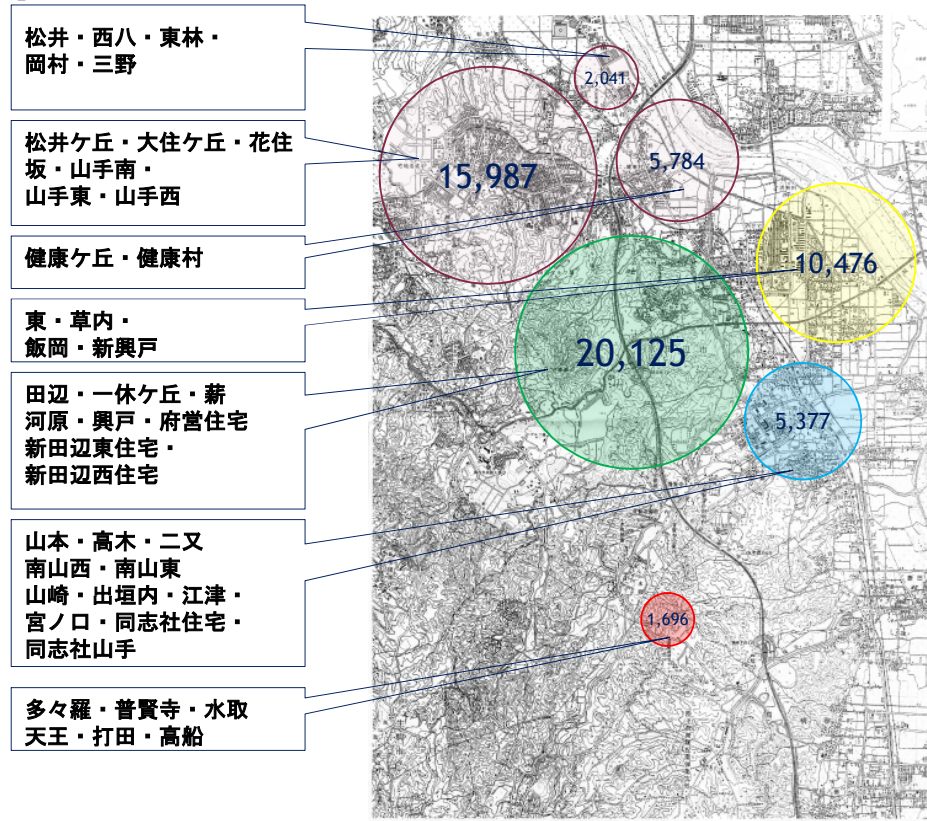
松井・西八・東林・岡村・三野

松井ケ丘・大住ケ丘・花住坂・山手南・山手東・山手西

健康ケ丘・健康村

東・草内・飯岡・新興戸

田辺・一休ケ丘・薪河原・興戸・府営住宅新田辺東住宅・新田辺西住宅

山本・高木・二又南山西・南山東山崎・出垣内・江津・宮ノ口・同志社住宅・同志社山手

多々羅・普賢寺・水取天王・打田・高船

2,041

15,987

5,784

10,476

20,125

5,377

1,696